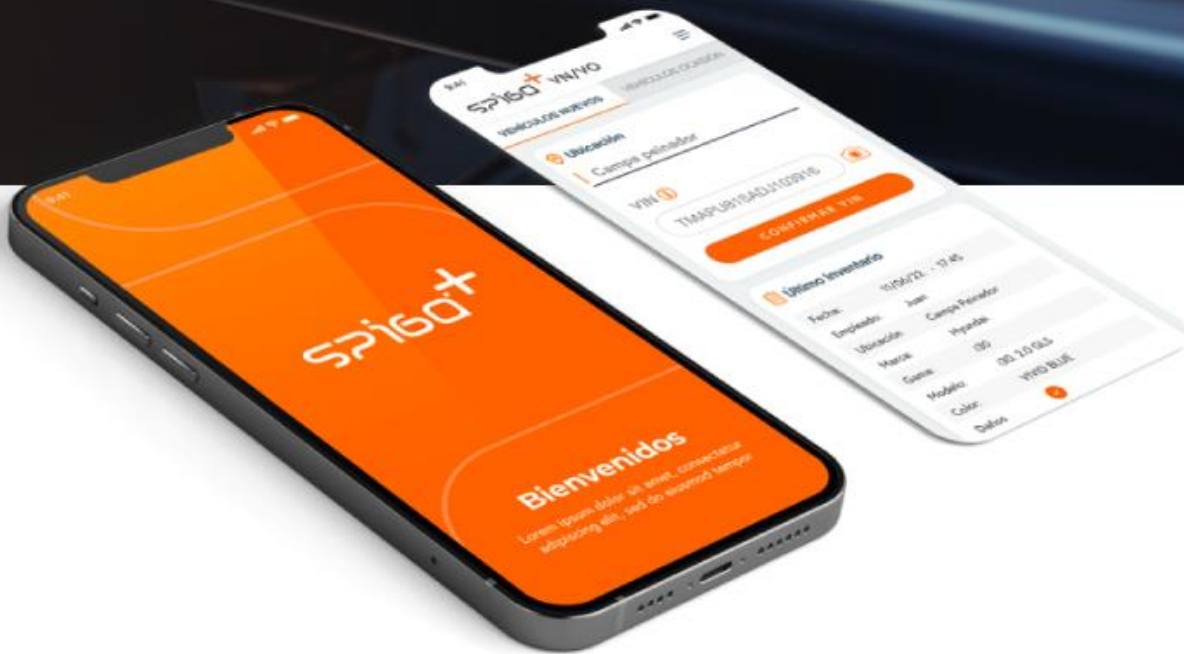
9:41

SPIGA+ VN/VO

VEHÍCULOS NUEVOS

VEHÍCULOS OCASIÓN

Ubicación

Campo peinador

VIN

TMAPU81SAEU103916

CONFIRMAR VIN

Último Inventario

Fecha: 10/06/22 - 17:45

Empleado: Juan

Ubicación: Campo Peinador

Marca: Hyundai

Gama: i30

Modelo: i30 2.0 GLS

Color: VIVID BLUE

Daños

9:41

SPIGA+

Bienvenidos

Lorem ipsum dolor sit amet, consectetur adipiscing elit, sed do eiusmod tempor